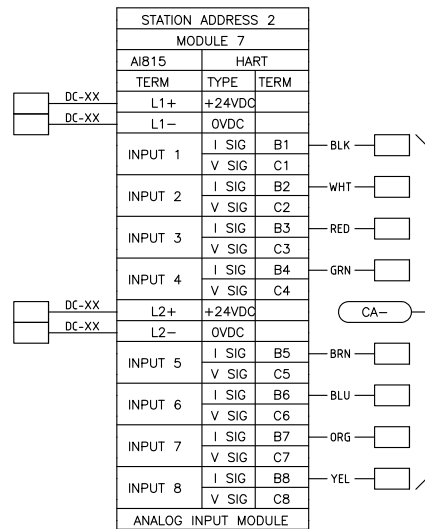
| STATION ADDRESS 2 | | |
|---|---|---|
| MODULE 7 | | |
| AI815 | HART | |
| TERM | TYPE | TERM |
| L1+ | +24VDC | |
| L1− | 0VDC | |
| INPUT 1 | I SIG | B1 |
| | V SIG | C1 |
| INPUT 2 | I SIG | B2 |
| | V SIG | C2 |
| INPUT 3 | I SIG | B3 |
| | V SIG | C3 |
| INPUT 4 | I SIG | B4 |
| | V SIG | C4 |
| L2+ | +24VDC | |
| L2− | 0VDC | |
| INPUT 5 | I SIG | B5 |
| | V SIG | C5 |
| INPUT 6 | I SIG | B6 |
| | V SIG | C6 |
| INPUT 7 | I SIG | B7 |
| | V SIG | C7 |
| INPUT 8 | I SIG | B8 |
| | V SIG | C8 |
| ANALOG INPUT MODULE | | |

DC-XX
DC-XX
DC-XX
DC-XX

BLK
WHT
RED
GRN
CA−
BRN
BLU
ORG
YEL